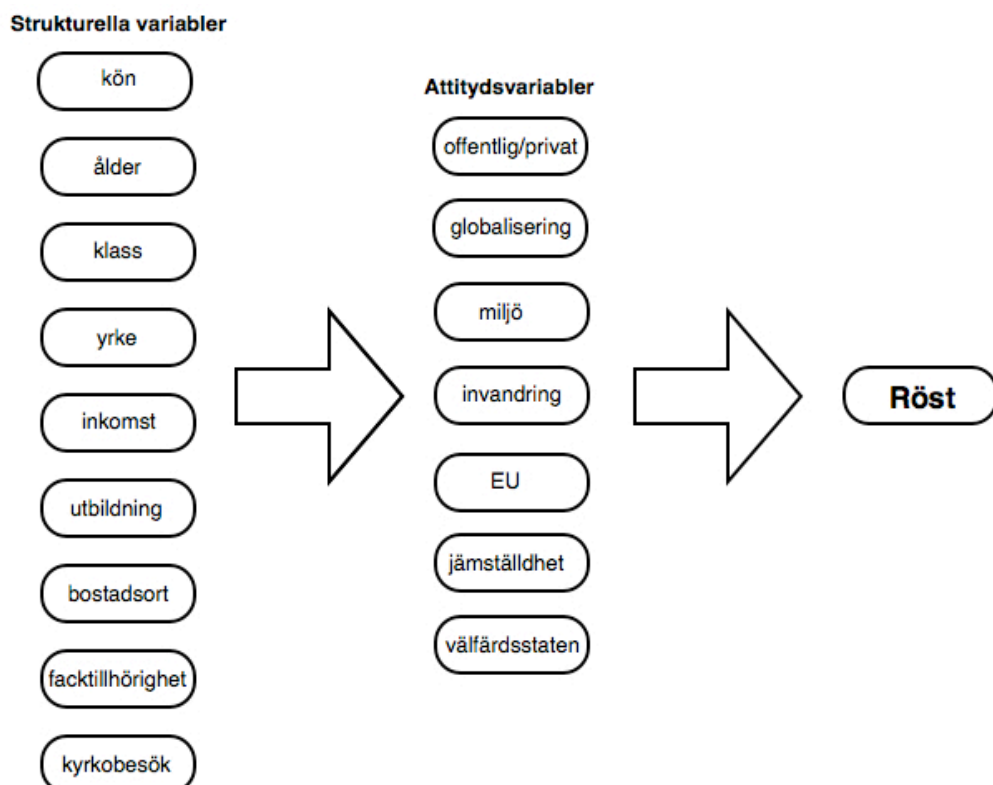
Strukturella variabler

kön

ålder

klass

yrke

inkomst

utbildning

bostadsort

facktillhörighet

kyrkobesök

Attitydsvariabler

offentlig/privat

globalisering

miljö

invandring

EU

jämställdhet

välfärdsstaten

Röst